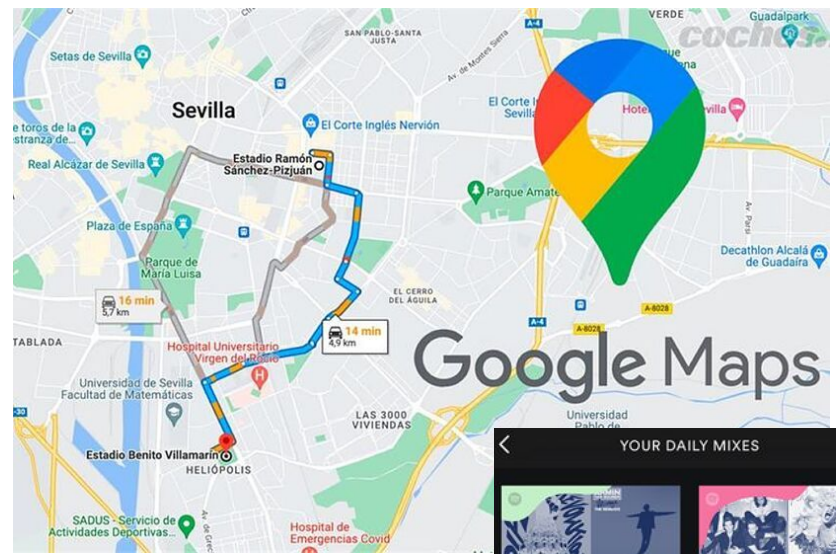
VERDE
Guadalpark
coches
A-4
SAN PABLO-SANTA JUSTA
Av. de Montes Sierra
Setas de Sevilla
Sevilla
El Corte Inglés
Hotel
e toros de la
Real Alcázar de Sevilla
El Corte Inglés Nervión
Estadio Ramón Sánchez-Pizjuán
Parque Amate
Plaza de España
Parque de María Luisa
Decathlon Alcalá de Guadaíra
EL CERRO DEL ÁGUILA
16 min
5,7 km
14 min
4,9 km
A-8028
A-4
A-8028
TABLADA
Hospital Universitario Virgen del Rocío
Google Maps
Universidad de Sevilla Facultad de Matemáticas
LAS 3000 VIVIENDAS
Universidad de Sevilla
A-30
Estadio Benito Villamarín
HELIÓPOLIS
YOUR DAILY MIXES
SADUS - Servicio de Actividades Deportivas
Hospital de Emergencias Covid